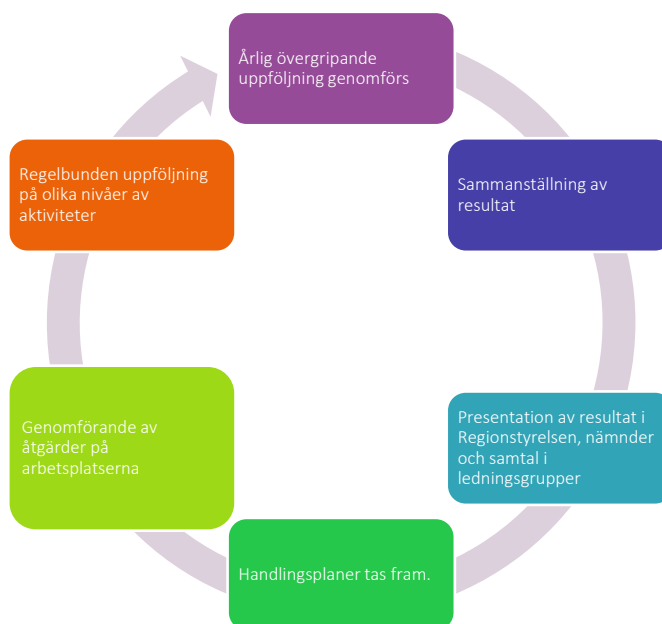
Årlig övergripande uppföljning genomförs

Sammanställning av resultat

Presentation av resultat i Regionstyrelsen, nämnder och samtal i ledningsgrupper

Handlingsplaner tas fram.

Genomförande av åtgärder på arbetsplatserna

Regelbunden uppföljning på olika nivåer av aktiviteter